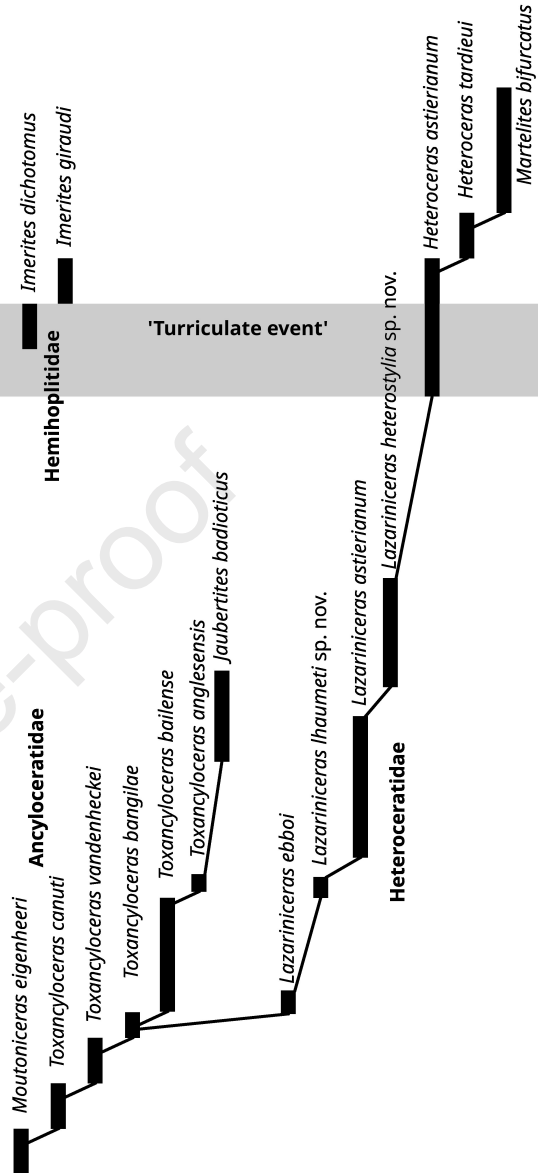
Moutoniceras eigenheeri

Toxancyloceras canuti

Toxancyloceras vandenheckei

Toxancyloceras bangilae

Ancyloceratidae

Toxancyloceras bailense

Toxancyloceras anglesensis

Jaubertites badioticus

Lazariniceras ebboi

Lazariniceras lhaumeti sp. nov.

Heteroceratidae

Lazariniceras astierianum

Lazariniceras heterostylia sp. nov.

Hemihoplitidae

'Turriculate event'

Imerites dichotomus

Imerites giraudi

Heteroceras astierianum

Heteroceras tardieui

Martelites bifurcatus

Journal Pre-proof